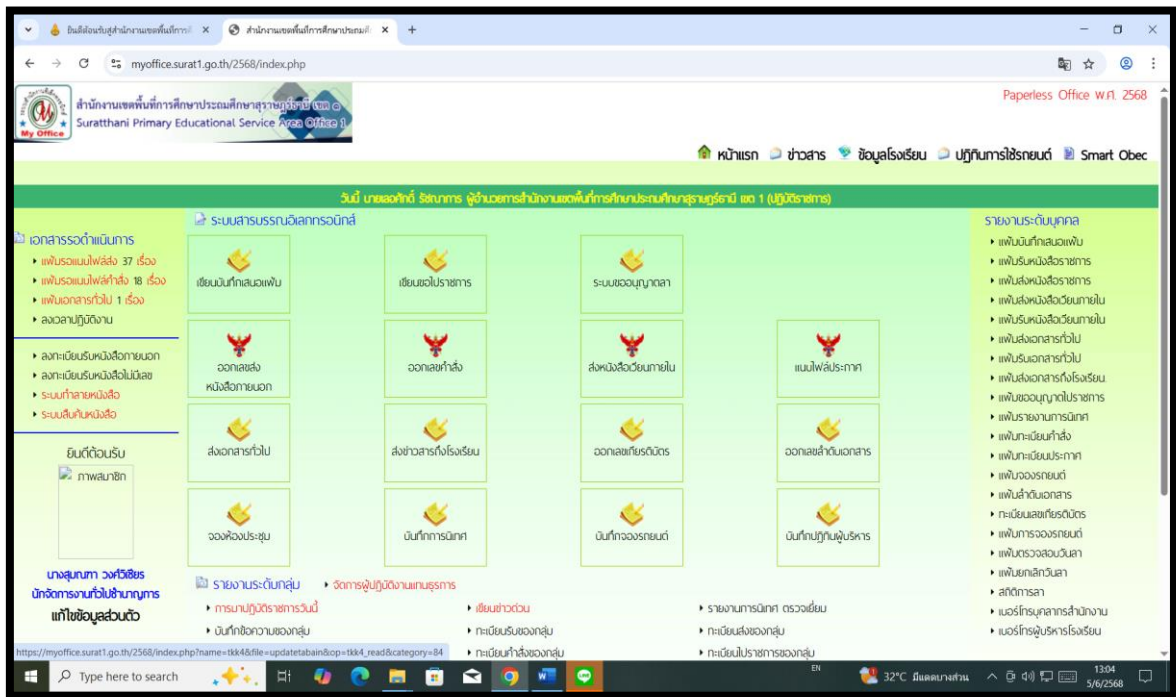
ยินดีต้อนรับสู่สำนักงานเขตพื้นที่การ ×
สำนักงานเขตพื้นที่การศึกษาประถมศึ ×
+

myoffice.surat1.go.th/2568/index.php

My Office
สำนักงานเขตพื้นที่การศึกษาประถมศึกษาสุราษฎร์ธานี เขต ๑
Suratthani Primary Educational Service Area Office 1

Paperless Office พ.ศ. 2568

หน้าแรก ข่าวสาร ข้อมูลโรงเรียน ปฏิทินการใช้รถยนต์ Smart Obec

วันนี้ นายเลอศักดิ์ รัชภาพร ผู้อำนวยการสำนักงานเขตพื้นที่การศึกษาประถมศึกษาสุราษฎร์ธานี เขต 1 (ปฏิบัติราชการ)

เอกสารรอดำเนินการ
• แฟ้มรอแนบไฟล์ส่ง 37 เรื่อง
• แฟ้มรอแนบไฟล์คำสั่ง 18 เรื่อง
• แฟ้มเอกสารทั่วไป 1 เรื่อง
• ลงเวลาปฏิบัติงาน

• ลงทะเบียนรับหนังสือภายนอก
• ลงทะเบียนรับหนังสือไม่มีเลข
• ระบบทำลายหนังสือ
• ระบบสืบค้นหนังสือ

ยินดีต้อนรับ
ภาพสมาชิก

นางสุมณฑา วงศ์วิเชียร
นักจัดการงานทั่วไปชำนาญการ
แก้ไขข้อมูลส่วนตัว

ระบบสารบรรณอิเลกทรอนิกส์

เขียนบันทึกเสนอแฟ้ม
เขียนขอไปราชการ
ระบบขออนุญาตลา
ออกเลขส่งหนังสือภายนอก
ออกเลขคำสั่ง
ส่งหนังสือเวียนภายใน
แนบไฟล์ประกาศ
ส่งเอกสารทั่วไป
ส่งข่าวสารถึงโรงเรียน
ออกเลขเกียรติบัตร
ออกเลขลำดับเอกสาร
จองห้องประชุม
บันทึกการนิเทศ
บันทึกจองรถยนต์
บันทึกปฏิทินผู้บริหาร

รายงานระดับกลุ่ม
• จัดการผู้ปฏิบัติงานแทนธุรการ
• การมาปฏิบัติราชการวันนี้
• เขียนข่าวด่วน
• รายงานการนิเทศ ตรวจเยี่ยม
• บันทึกข้อความของกลุ่ม
• ทะเบียนรับของกลุ่ม
• ทะเบียนส่งของกลุ่ม
• ทะเบียนคำสั่งของกลุ่ม
• ทะเบียนไปราชการของกลุ่ม

รายงานระดับบุคคล
• แฟ้มบันทึกเสนอแฟ้ม
• แฟ้มรับหนังสือราชการ
• แฟ้มส่งหนังสือราชการ
• แฟ้มส่งหนังสือเวียนภายใน
• แฟ้มรับหนังสือเวียนภายใน
• แฟ้มส่งเอกสารทั่วไป
• แฟ้มรับเอกสารทั่วไป
• แฟ้มส่งเอกสารถึงโรงเรียน
• แฟ้มขออนุญาตไปราชการ
• แฟ้มรายงานการนิเทศ
• แฟ้มทะเบียนคำสั่ง
• แฟ้มทะเบียนประกาศ
• แฟ้มจองรถยนต์
• แฟ้มลำดับเอกสาร
• ทะเบียนเลขเกียรติบัตร
• แฟ้มการจองรถยนต์
• แฟ้มตรวจสอบวันลา
• แฟ้มยกเลิกวันลา
• สถิติการลา
• เบอร์โทรบุคลากรสำนักงาน
• เบอร์โทรผู้บริหารโรงเรียน

https://myoffice.surat1.go.th/2568/index.php?name=tkk4&file=updatetabain&op=tkk4_read&category=84

Type here to search
EN
32°C มีแดดบางส่วน
13:04
5/6/2568